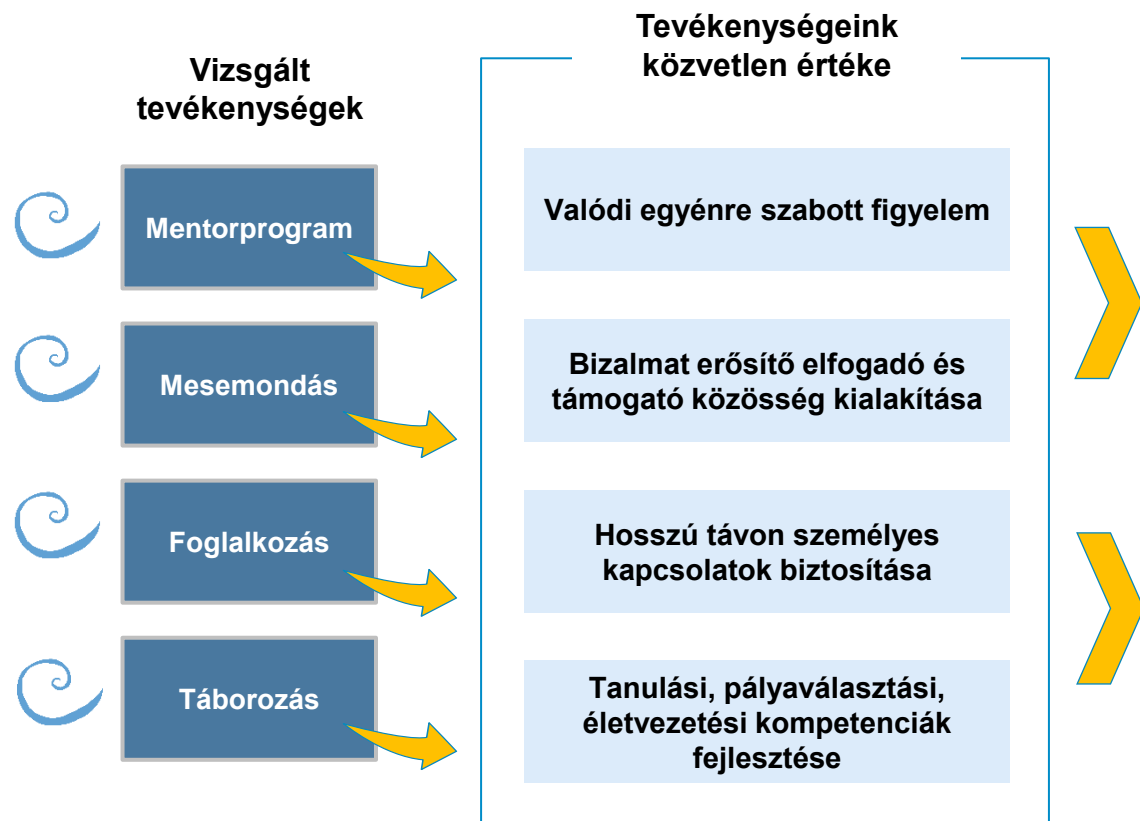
Vizsgált tevékenységek

Mentorprogram

Mesemondás

Foglalkozás

Táborozás

Tevékenységeink közvetlen értéke

Valódi egyénre szabott figyelem

Bizalmat erősítő elfogadó és támogató közösség kialakítása

Hosszú távon személyes kapcsolatok biztosítása

Tanulási, pályaválasztási, életvezetési kompetenciák fejlesztése